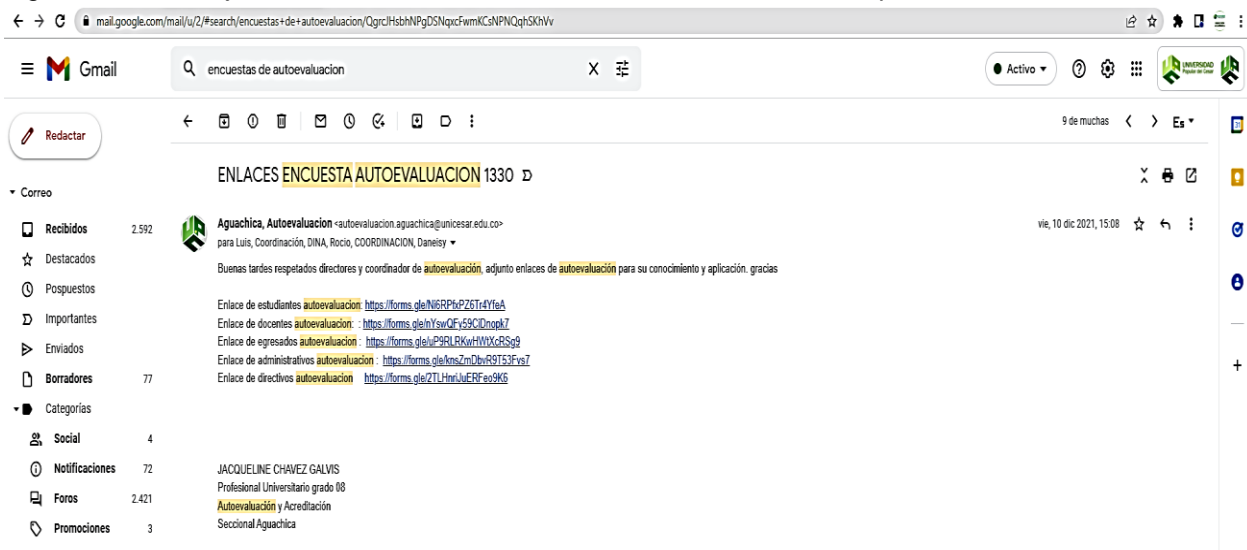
mail.google.com/mail/u/2/#search/encuestas+de+autoevaluacion/QgrcJHsbhNPgDSNqxcFwmKCsNPNQqhSKhVv

Gmail

encuestas de autoevaluacion

Activo

UNIVERSIDAD Popular del Cesar

Redactar

Correo

Recibidos 2.592

Destacados

Pospuestos

Importantes

Enviados

Borradores 77

Categorías

Social 4

Notificaciones 72

Foros 2.421

Promociones 3

9 de muchas

Es

ENLACES ENCUESTA AUTOEVALUACION 1330

Aguachica, Autoevaluacion <autoevaluacion.aguachica@unicesar.edu.co>

para Luis, Coordinación, DINA, Rocio, COORDINACION, Daneisy

vie, 10 dic 2021, 15:08

Buenas tardes respetados directores y coordinador de autoevaluación, adjunto enlaces de autoevaluación para su conocimiento y aplicación. gracias

Enlace de estudiantes autoevaluación: https://forms.gle/Ni6RPfxPZ6Tr4YfeA
Enlace de docentes autoevaluacion: : https://forms.gle/nYswQFy59CiDnopk7
Enlace de egresados autoevaluacion : https://forms.gle/uP9RLRKwHWtXcRSg9
Enlace de administrativos autoevaluacion : https://forms.gle/knsZmDbvR9T53Fvs7
Enlace de directivos autoevaluacion https://forms.gle/2TLHnriJuERFeo9K6

JACQUELINE CHAVEZ GALVIS
Profesional Universitario grado 08
Autoevaluación y Acreditación
Seccional Aguachica